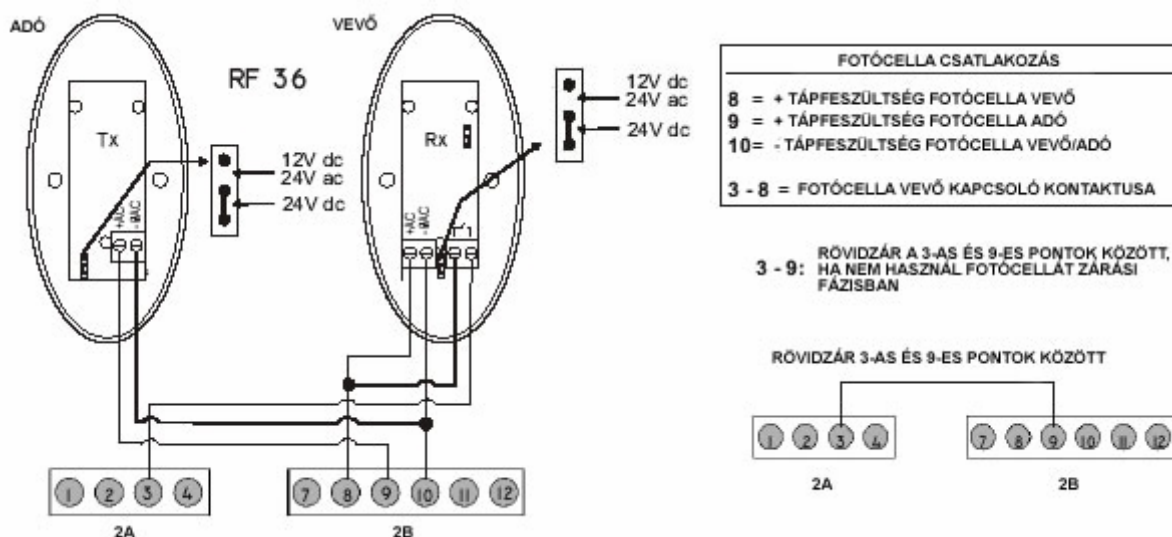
ADÓ

VEVŐ

RF 36

Tx

12V dc
24V ac

24V dc

+AC
-AC

Rx

12V dc
24V ac

24V dc

+AC
-AC

T1

1 2 3 4

2A

7 8 9 10 11 12

2B

| FOTÓCELLA CSATLAKOZÁS |
|---|
| 8 = + TÁPFESZÜLTSÉG FOTÓCELLA VEVŐ<br>9 = + TÁPFESZÜLTSÉG FOTÓCELLA ADÓ<br>10= - TÁPFESZÜLTSÉG FOTÓCELLA VEVŐ/ADÓ<br><br>3 - 8 = FOTÓCELLA VEVŐ KAPCSOLÓ KONTAKTUSA |

3 - 9: RÖVIDZÁR A 3-AS ÉS 9-ES PONTOK KÖZÖTT, HA NEM HASZNÁL FOTÓCELLÁT ZÁRÁSI FÁZISBAN

RÖVIDZÁR 3-AS ÉS 9-ES PONTOK KÖZÖTT

1 2 3 4

2A

7 8 9 10 11 12

2B